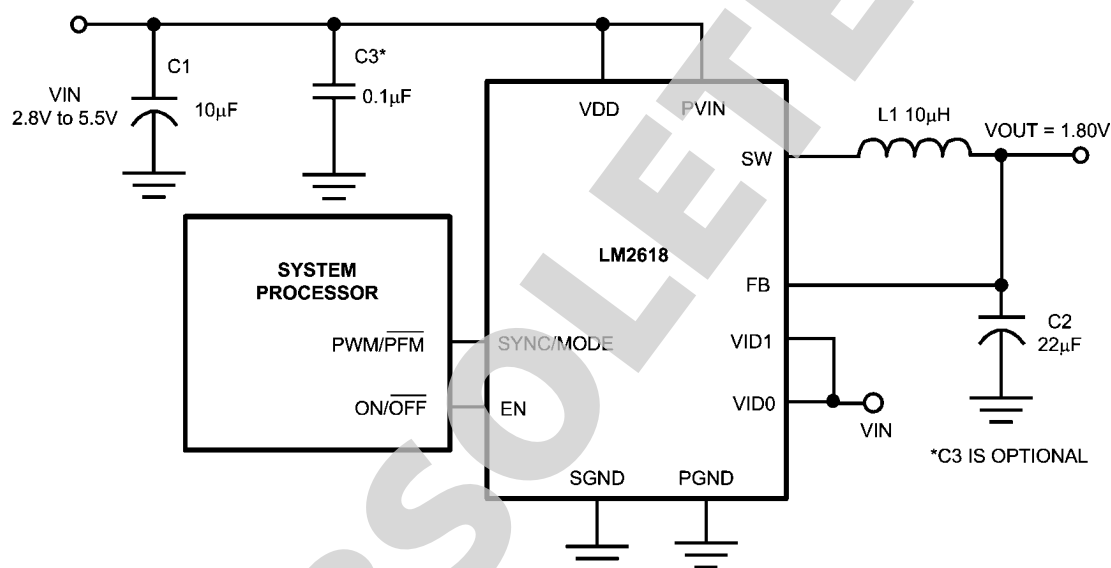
VIN
2.8V to 5.5V

C1
10μF

C3*
0.1μF

VDD

PVIN

L1 10μH

VOUT = 1.80V

SW

SYSTEM PROCESSOR

LM2618

FB

C2
22μF

PWM/$\overline{\text{PFM}}$

SYNC/MODE

VID1

ON/$\overline{\text{OFF}}$

EN

VID0

VIN

*C3 IS OPTIONAL

SGND

PGND

OBSOLETE